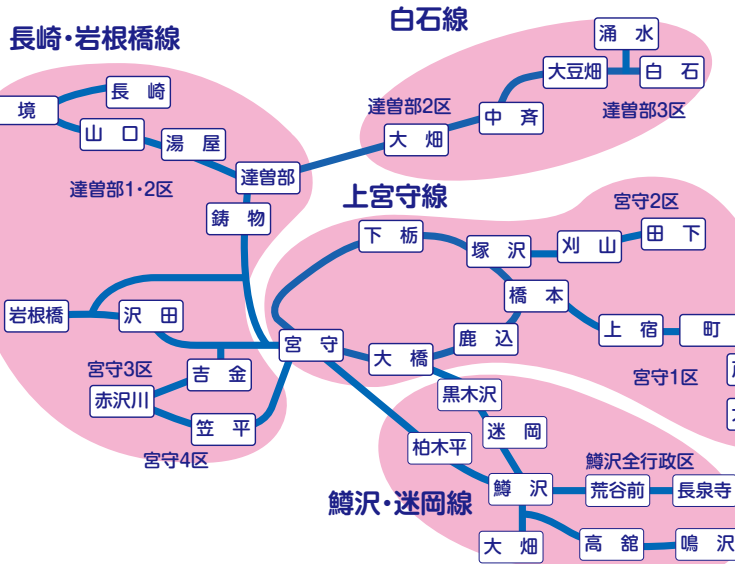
長崎・岩根橋線

白石線

涌　水
大豆畑
白　石
達曽部2区
中　斉
達曽部3区
大　畑

境
長　崎
山　口
湯　屋
達曽部
達曽部1・2区
鋳　物

上宮守線

宮守2区
下　栃
塚　沢
刈　山
田　下
橋　本
上　宿
町

岩根橋
沢　田
宮　守
大　橋
鹿　込
宮守3区
吉　金
赤沢川
笠　平
宮守4区

宮守1区
黒木沢
迷　岡
柏木平
鱒沢全行政区
鱒　沢
荒谷前
長泉寺

鱒沢・迷岡線

大　畑
高　舘
鳴　沢